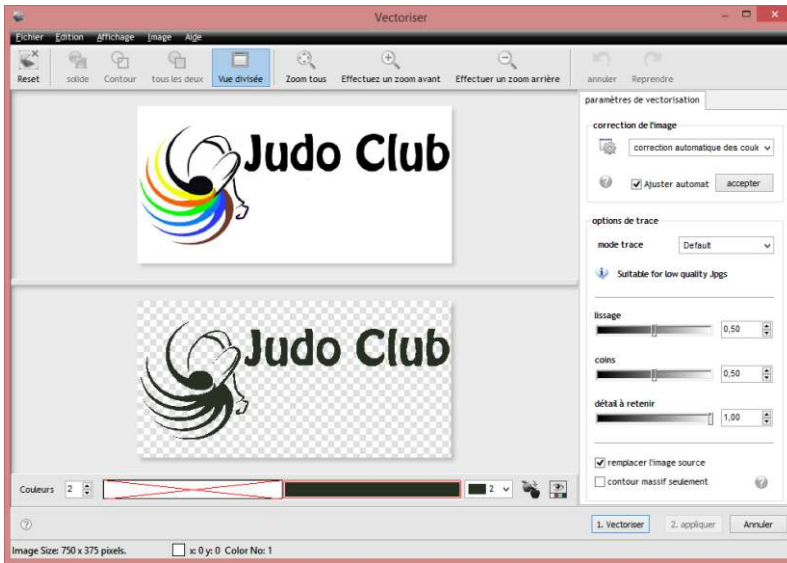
Vectoriser

Fichier Edition Affichage Image Aide

Reset solide Contour tous les deux Vue divisée Zoom tous Effectuez un zoom avant Effectuer un zoom arrière annuler Reprendre

Judo Club

Judo Club

paramètres de vectorisation

correction de l'image

correction automatique des coule

Ajuster automat accepter

options de trace

mode trace Default

Suitable for low quality Jpgs

lissage 0,50

coins 0,50

détail à retenir 1,00

remplacer l'image source

contour massif seulement

Couleurs 2

2

1. Vectoriser 2. appliquer Annuler

Image Size: 750 x 375 pixels. x: 0 y: 0 Color No: 1